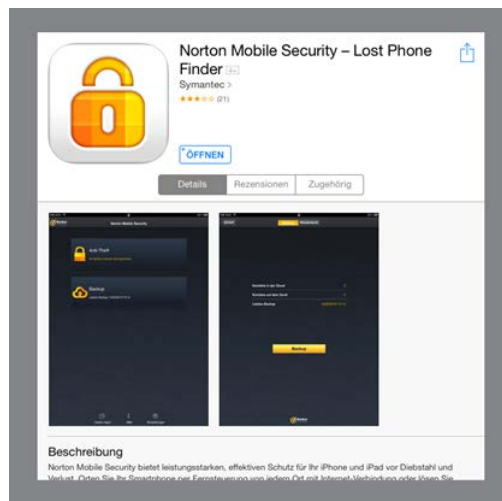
Norton Mobile Security – Lost Phone Finder 4+

Symantec >

(21)

ÖFFNEN

Details | Rezensionen | Zugehörig

Norton Mobile Security

Anti-Theft

Backup

Backup

Beschreibung

Norton Mobile Security bietet leistungsstarken, effektiven Schutz für Ihr iPhone und iPad vor Diebstahl und Verlust. Orten Sie Ihr Smartphone per Fernsteuerung von jedem Ort mit Internet-Verbindung oder lösen Sie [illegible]